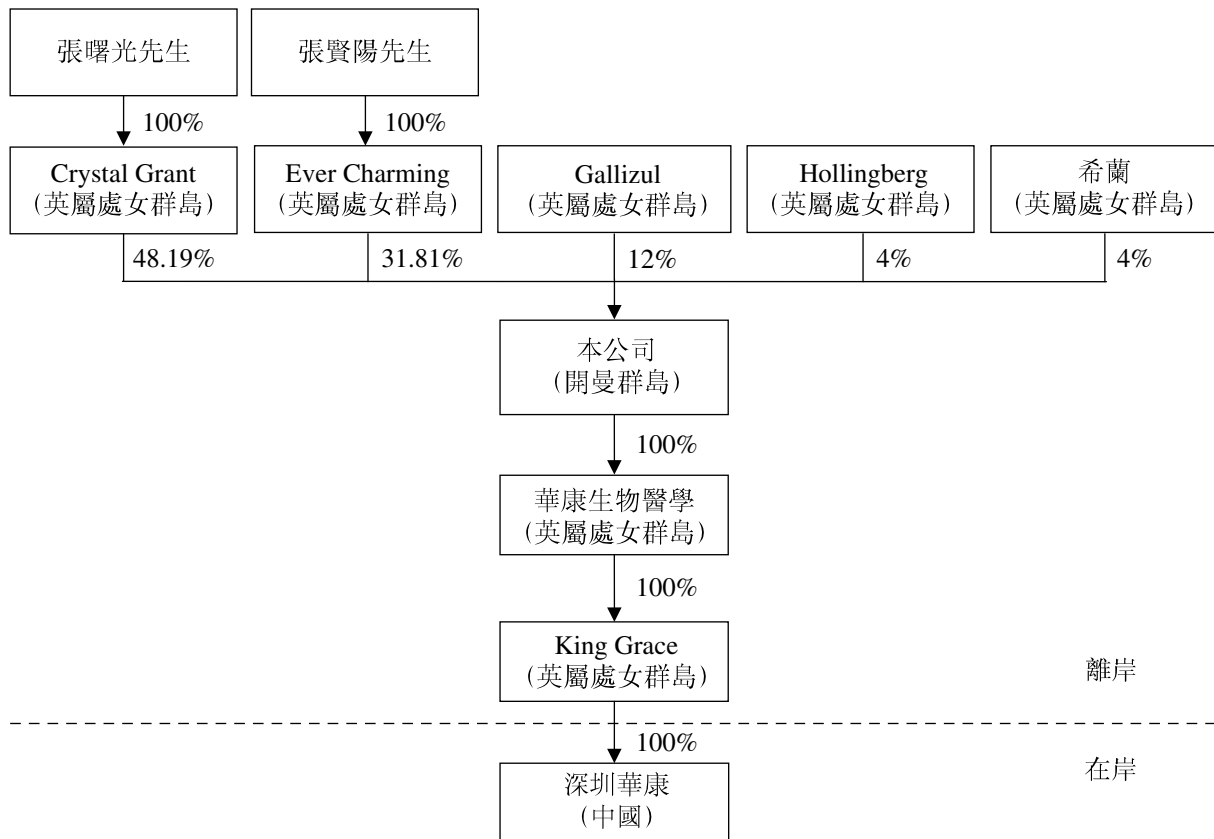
張曙光先生

張賢陽先生

100%

100%

Crystal Grant
(英屬處女群島)

Ever Charming
(英屬處女群島)

Gallizul
(英屬處女群島)

Hollingberg
(英屬處女群島)

希蘭
(英屬處女群島)

48.19%

31.81%

12%

4%

4%

本公司
(開曼群島)

100%

華康生物醫學
(英屬處女群島)

100%

King Grace
(英屬處女群島)

離岸

100%

在岸

深圳華康
(中國)